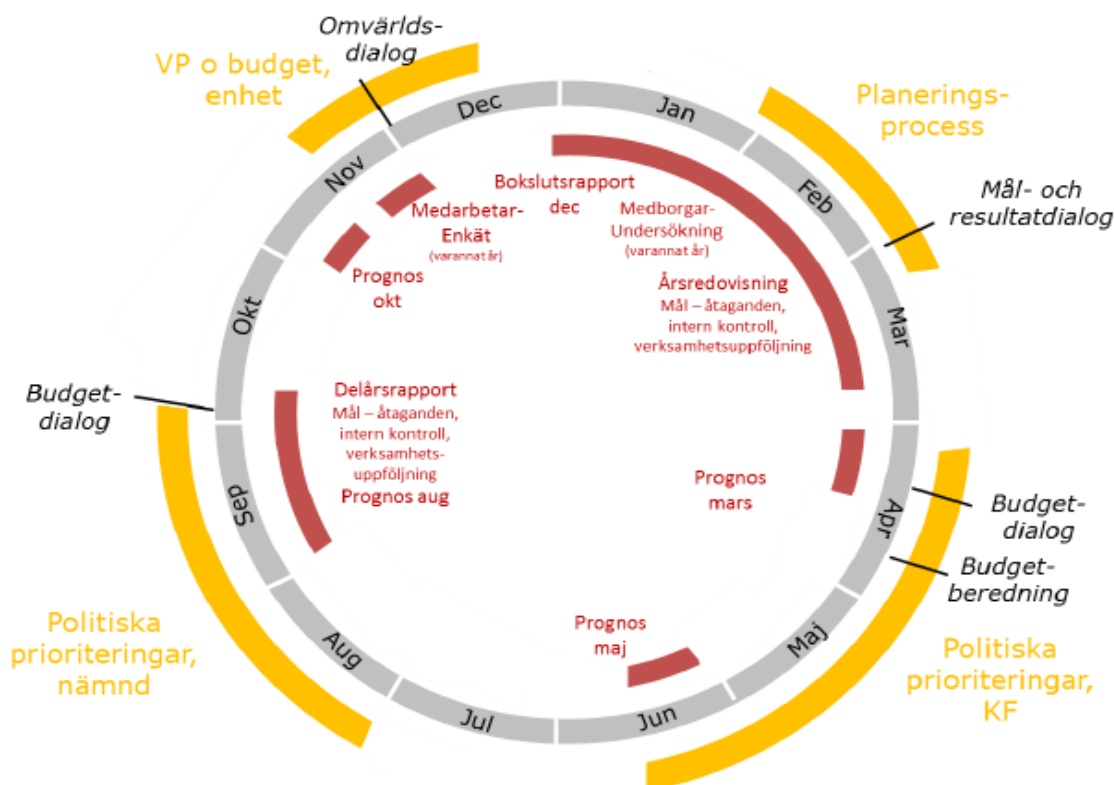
VP o budget, enhet

Omvärlds-dialog

Dec

Jan

Planerings-process

Nov

Bokslutsrapport dec

Feb

Mål- och resultatdialog

Medarbetar-Enkät (varannat år)

Medborgar-Undersökning (varannat år)

Prognos okt

Årsredovisning
Mål – åtaganden, intern kontroll, verksamhetsuppföljning

Mar

Okt

Budget-dialog

Delårsrapport
Mål – åtaganden, intern kontroll, verksamhets-uppföljning
Prognos aug

Sep

Prognos mars

Apr

Budget-dialog

Budget-beredning

Politiska prioriteringar, nämnd

Aug

Prognos maj

Maj

Politiska prioriteringar, KF

Jul

Jun